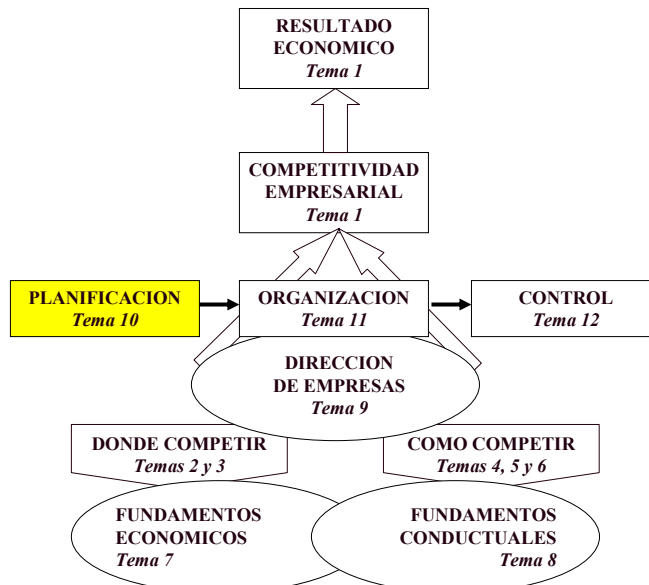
RESULTADO ECONOMICO
Tema 1

COMPETITIVIDAD EMPRESARIAL
Tema 1

PLANIFICACION
Tema 10

ORGANIZACION
Tema 11

CONTROL
Tema 12

DIRECCION DE EMPRESAS
Tema 9

DONDE COMPETIR
Temas 2 y 3

COMO COMPETIR
Temas 4, 5 y 6

FUNDAMENTOS ECONOMICOS
Tema 7

FUNDAMENTOS CONDUCTUALES
Tema 8